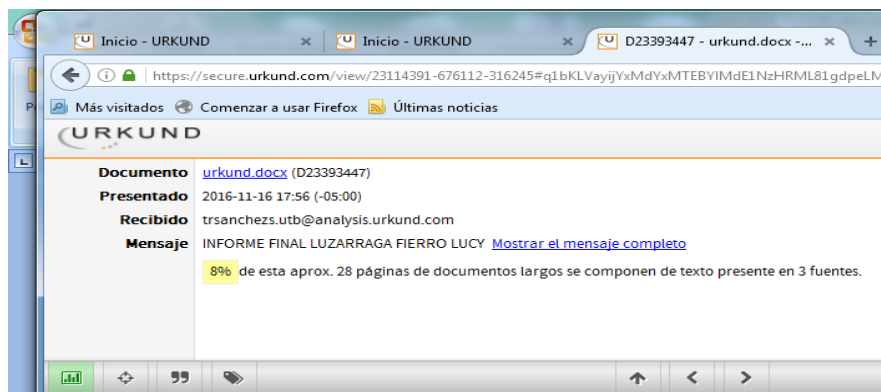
Inicio - URKUND ×
Inicio - URKUND ×
D23393447 - urkund.docx - ... ×
+

https://secure.urkund.com/view/23114391-676112-316245#q1bKLVayijYxMdYxMTEBYIMdE1NzHRML81gdpeLM

Más visitados Comenzar a usar Firefox Últimas noticias

URKUND

| | |
|---|---|
| **Documento** | urkund.docx (D23393447) |
| **Presentado** | 2016-11-16 17:56 (-05:00) |
| **Recibido** | trsanchezs.utb@analysis.urkund.com |
| **Mensaje** | INFORME FINAL LUZARRAGA FIERRO LUCY Mostrar el mensaje completo |

8% de esta aprox. 28 páginas de documentos largos se componen de texto presente en 3 fuentes.

99